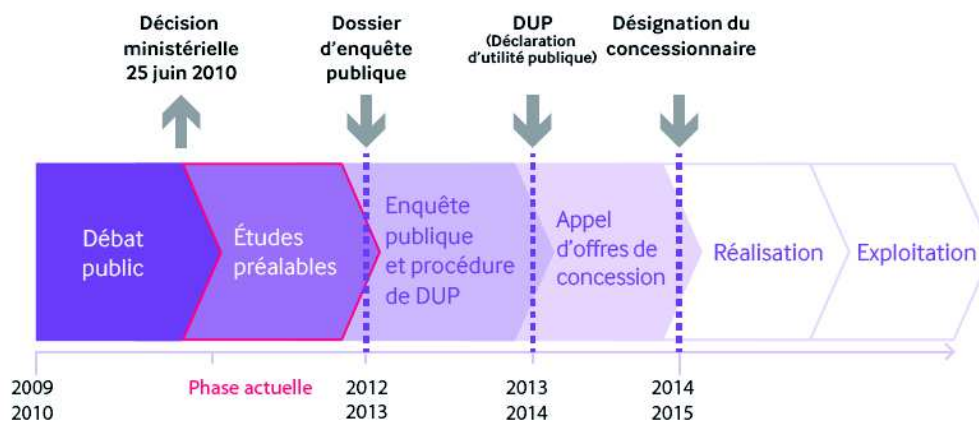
Décision ministérielle 25 juin 2010

Dossier d'enquête publique

DUP
(Déclaration d'utilité publique)

Désignation du concessionnaire

Débat public

Études préalables

Enquête publique et procédure de DUP

Appel d'offres de concession

Réalisation

Exploitation

2009
2010

Phase actuelle

2012
2013

2013
2014

2014
2015